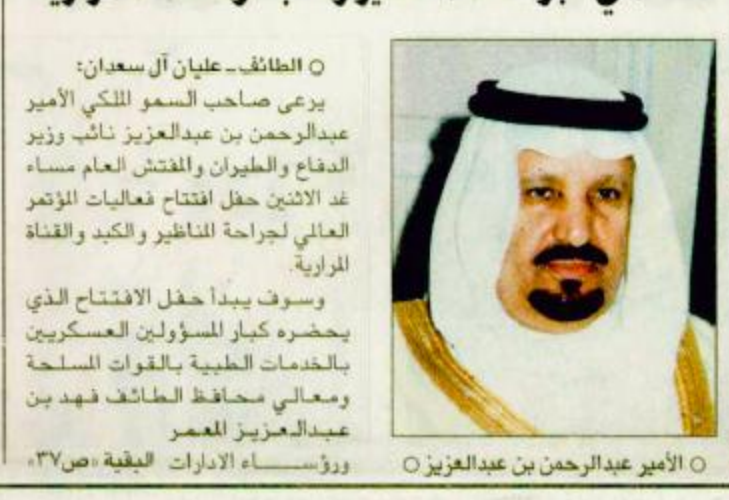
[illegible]

○ الطائف ـ عليان آل سعدان:

يرعى صاحب السمو الملكي الأمير عبدالرحمن بن عبدالعزيز نائب وزير الدفاع والطيران والمفتش العام مساء غد الاثنين حفل افتتاح فعاليات المؤتمر العالمي لجراحة المناظير والكبد والقناة المرارية.

وسوف يبدأ حفل الافتتاح الذي يحضره كبار المسؤولين العسكريين بالخدمات الطبية بالقوات المسلحة ومعالي محافظ الطائف فهد بن عبدالعزيز المعمر ورؤساء الادارات البقية «ص٣٧»

○ الأمير عبدالرحمن بن عبدالعزيز